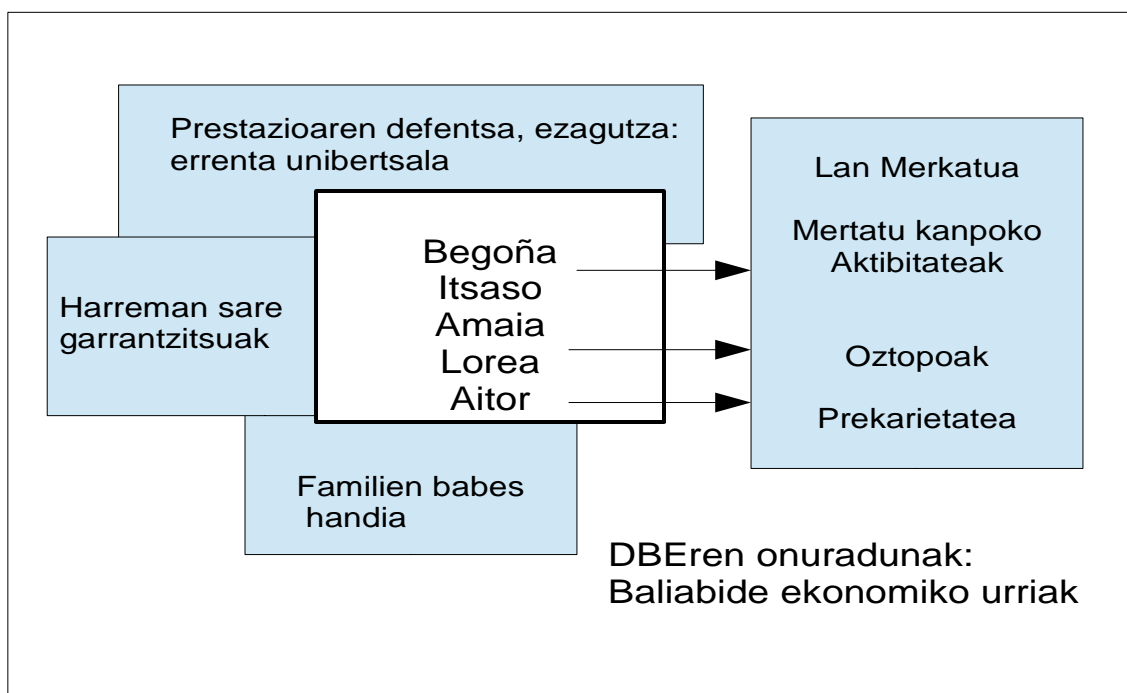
Prestazioaren defentsa, ezagutza: errenta unibertsala

Harreman sare garrantzitsuak

Begoña
Itsaso
Amaia
Lorea
Aitor

Familien babes handia

Lan Merkatua

Mertatu kanpoko Aktibitateak

Oztopoak

Prekarietatea

DBEren onuradunak: Baliabide ekonomiko urriak